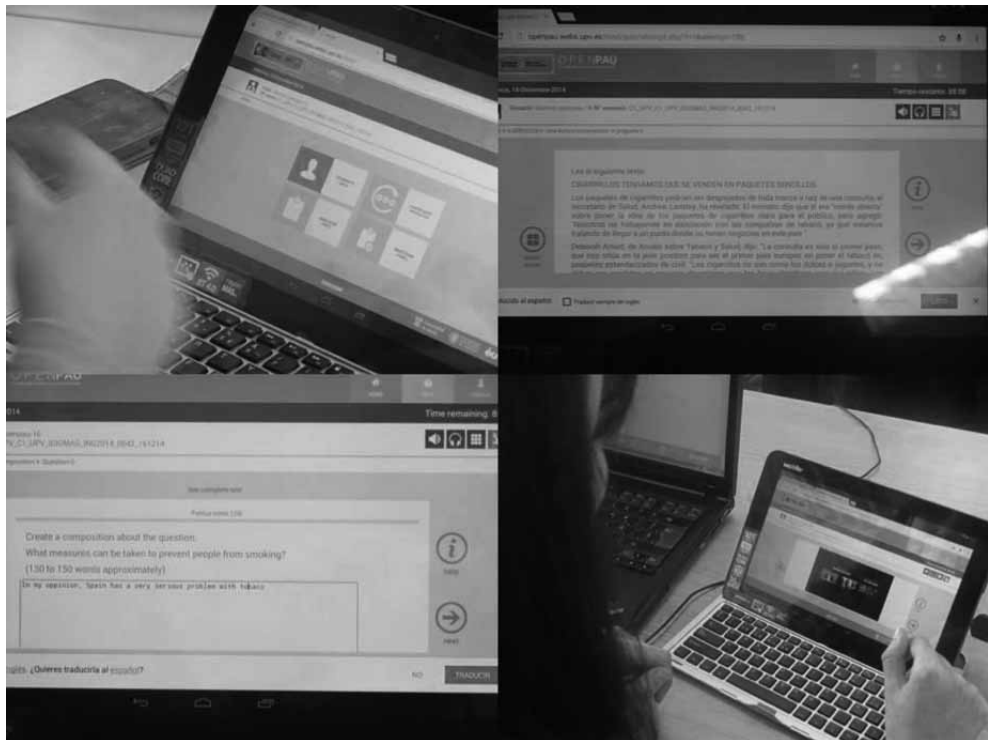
OPENPAU

Tiempo restante: 58:58

Lee el siguiente texto:
CIGARRILLOS TENDRÁN QUE SE VENDEN EN PAQUETES SENCILLOS

Los paquetes de cigarrillos podrían ser despojados de toda marca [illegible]

Deborah Arnott, de Acción sobre Tabaco y Salud, dijo: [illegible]

Traducir al español

Time remaining: 8

Composition 4: Question 5

Create a composition about the question.
What measures can be taken to prevent people from smoking?
(130 to 150 words approximately)

In my oppinion, Spain has a very serious problem with tobacc

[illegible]

inglés. ¿Quieres traducirla al español?

NO

TRADUCIR